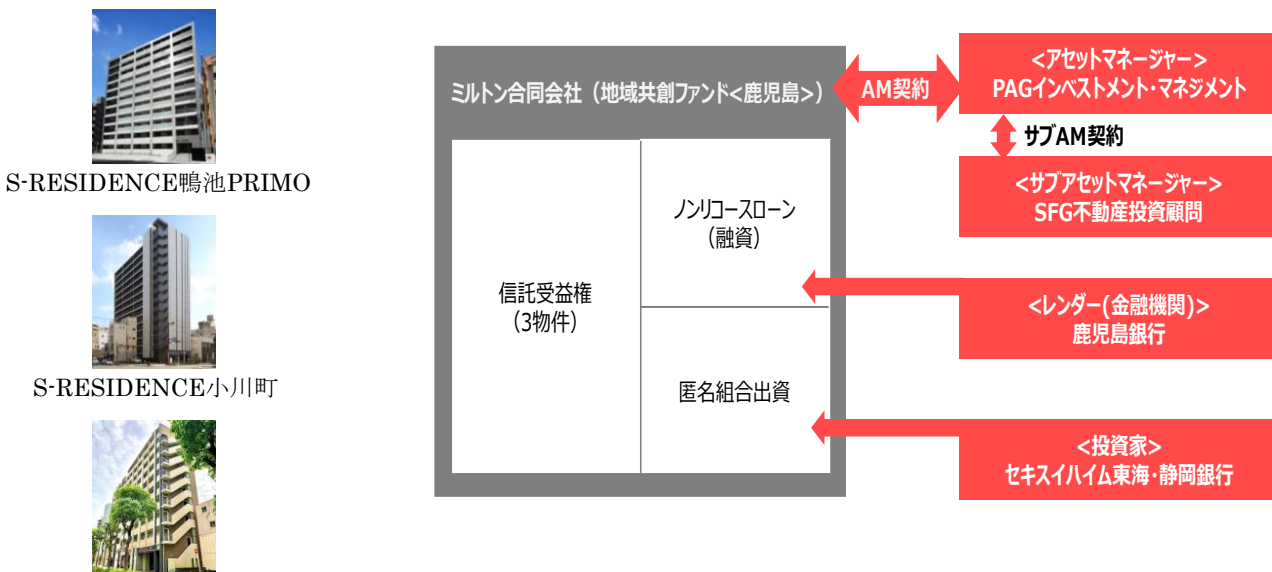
S-RESIDENCE鴨池PRIMO

S-RESIDENCE小川町

ミルトン合同会社（地域共創ファンド<鹿児島>）

AM契約

<アセットマネージャー>
PAGインベストメント・マネジメント

サブAM契約

<サブアセットマネージャー>
SFG不動産投資顧問

信託受益権
（3物件）

ノンリコースローン
（融資）

匿名組合出資

<レンダー(金融機関)>
鹿児島銀行

<投資家>
セキスイハイム東海・静岡銀行